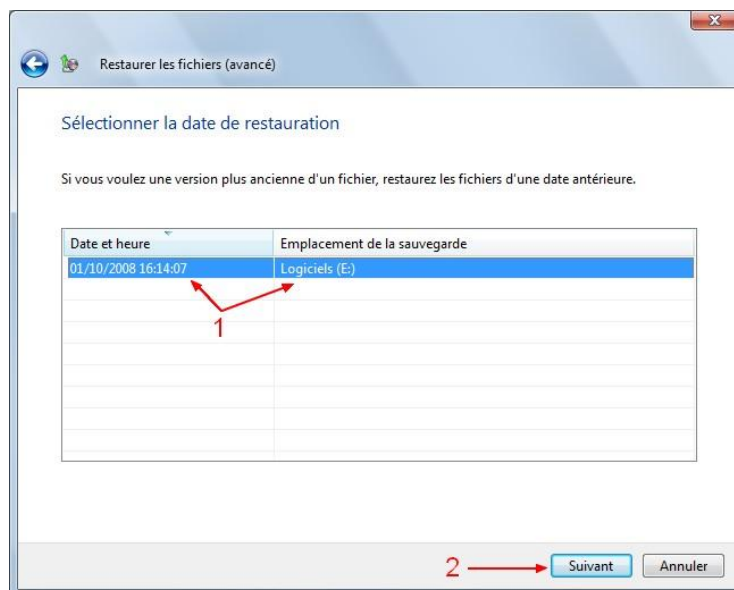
Restaurer les fichiers (avancé)

Sélectionner la date de restauration

Si vous voulez une version plus ancienne d'un fichier, restaurez les fichiers d'une date antérieure.

| Date et heure | Emplacement de la sauvegarde |
|---|---|
| 01/10/2008 16:14:07 | Logiciels (E:) |

1

2

Suivant

Annuler